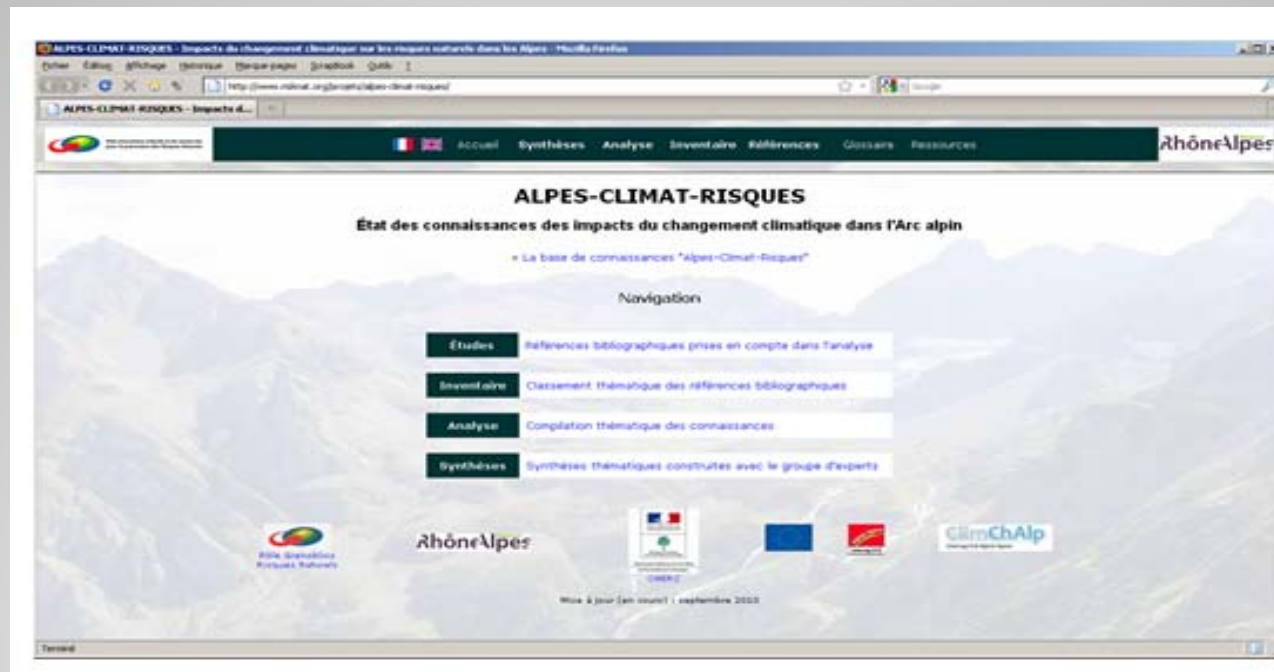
ALPES-CLIMAT-RISQUES - Impacts du changement climatique sur les risques naturels dans les Alpes - Mozilla Firefox

Fichier Édition Affichage Historique Marque-pages ScrapBook Outils ?

http://www.risknat.org/projets/alpes-climat-risques/

ALPES-CLIMAT-RISQUES - Impacts d...

Accueil Synthèses Analyse Inventaire Références Glossaire Ressources

RhôneAlpes

ALPES-CLIMAT-RISQUES

État des connaissances des impacts du changement climatique dans l'Arc alpin

» La base de connaissances "Alpes-Climat-Risques"

Navigation

Études Références bibliographiques prises en compte dans l'analyse

Inventaire Classement thématique des références bibliographiques

Analyse Compilation thématique des connaissances

Synthèses Synthèses thématiques construites avec le groupe d'experts

Pôle Grenoblois Risques Naturels

RhôneAlpes

ClimChAlp

Mise à jour (en cours) : septembre 2010

Terminé